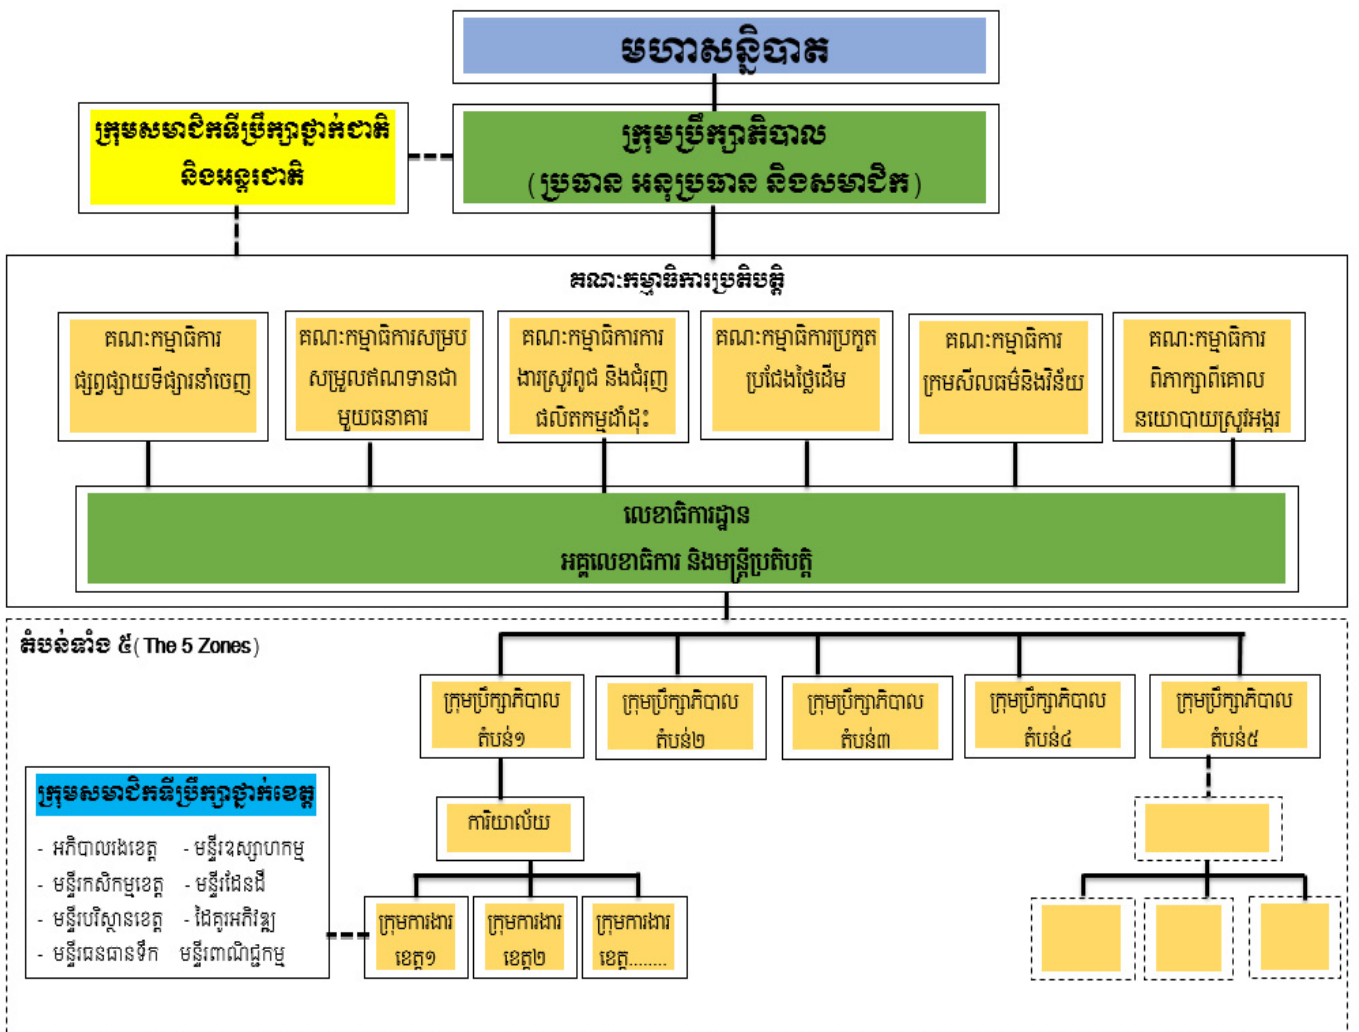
មហាសន្និបាត

ក្រុមប្រឹក្សាភិបាល
(ប្រធាន អនុប្រធាន និងសមាជិក)

ក្រុមសមាជិកនីប្រឹក្សាថ្នាក់ជាតិ និងអន្តរជាតិ

គណៈកម្មាធិការប្រតិបត្តិ

គណៈកម្មាធិការ ផ្សព្វផ្សាយទីផ្សារនាំចេញ

គណៈកម្មាធិការសម្រប សម្រួលឥណទានជាមួយធនាគារ

គណៈកម្មាធិការការងារស្រូវពូជ និងជំរុញផលិតកម្មដាំដុះ

គណៈកម្មាធិការប្រកួតប្រជែងថ្លៃដើម

គណៈកម្មាធិការ ក្រមសីលធម៌និងវិន័យ

គណៈកម្មាធិការ ពិភាក្សាពីគោលនយោបាយស្រូវអង្ករ

លេខាធិការដ្ឋាន
អគ្គលេខាធិការ និងមន្ត្រីប្រតិបត្តិ

តំបន់ទាំង ៥ (The 5 Zones)

ក្រុមប្រឹក្សាភិបាល តំបន់១

ក្រុមប្រឹក្សាភិបាល តំបន់២

ក្រុមប្រឹក្សាភិបាល តំបន់៣

ក្រុមប្រឹក្សាភិបាល តំបន់៤

ក្រុមប្រឹក្សាភិបាល តំបន់៥

ក្រុមសមាជិកនីប្រឹក្សាថ្នាក់ខេត្ត

- អភិបាលរងខេត្ត
- មន្ទីរកសិកម្មខេត្ត
- មន្ទីរបរិស្ថានខេត្ត
- មន្ទីរធនធានទឹក
- មន្ទីរឧស្សាហកម្ម
- មន្ទីរដែនដី
- ដៃគូរអភិវឌ្ឍ
មន្ទីរពាណិជ្ជកម្ម

ការិយាល័យ

ក្រុមការងារ ខេត្ត១

ក្រុមការងារ ខេត្ត២

ក្រុមការងារ ខេត្ត........